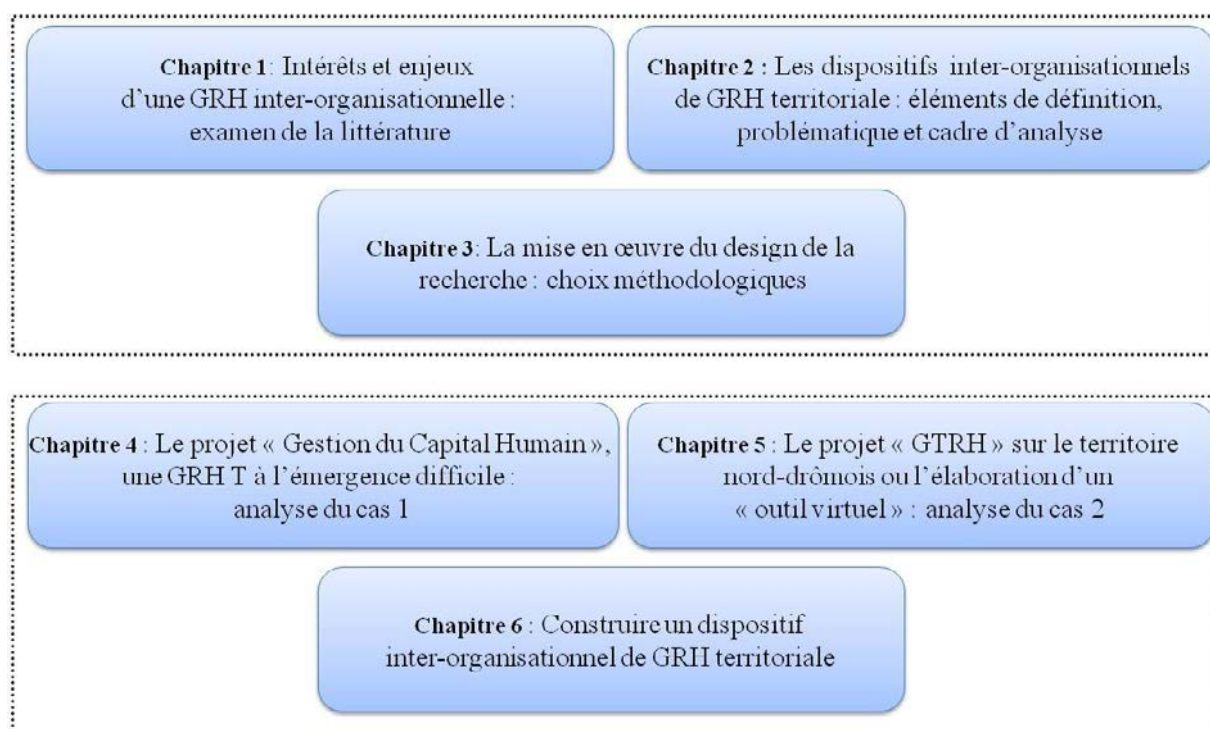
Chapitre 1 : Intérêts et enjeux d'une GRH inter-organisationnelle : examen de la littérature

Chapitre 2 : Les dispositifs inter-organisationnels de GRH territoriale : éléments de définition, problématique et cadre d'analyse

Chapitre 3 : La mise en œuvre du design de la recherche : choix méthodologiques

Chapitre 4 : Le projet « Gestion du Capital Humain », une GRH T à l'émergence difficile : analyse du cas 1

Chapitre 5 : Le projet « GTRH » sur le territoire nord-drômois ou l'élaboration d'un « outil virtuel » : analyse du cas 2

Chapitre 6 : Construire un dispositif inter-organisationnel de GRH territoriale